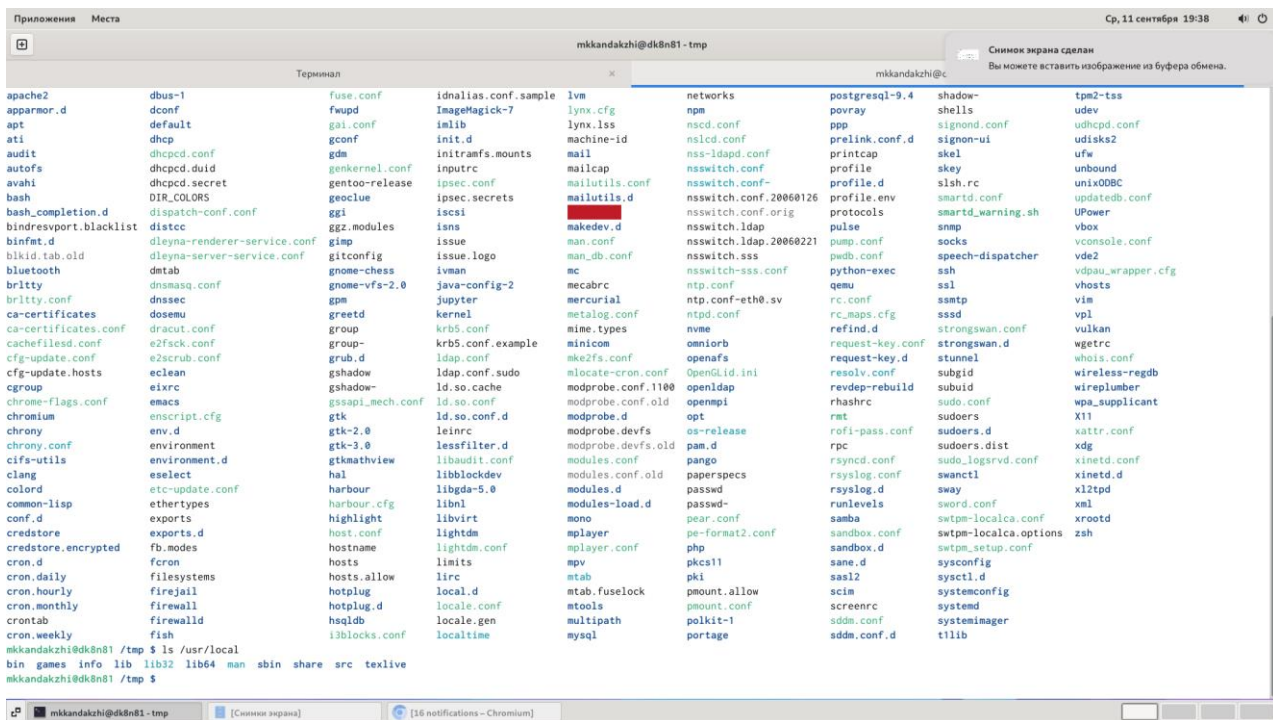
Приложения Места

Ср, 11 сентября 19:38

mkkandakzhi@dk8n81 - tmp

Снимок экрана сделан
Вы можете вставить изображение из буфера обмена.

Терминал

mkkandakzhi@d

apache2
apparmor.d
apt
ati
audit
autofs
avahi
bash
bash_completion.d
bindresvport.blacklist
binfmt.d
blkid.tab.old
bluetooth
brltty
brltty.conf
ca-certificates
ca-certificates.conf
cachefilesd.conf
cfg-update.conf
cfg-update.hosts
cgroup
chrome-flags.conf
chromium
chrony
chrony.conf
cifs-utils
clang
colord
common-lisp
conf.d
credstore
credstore.encrypted
cron.d
cron.daily
cron.hourly
cron.monthly
crontab
cron.weekly

dbus-1
dconf
default
dhcp
dhcpcd.conf
dhcpcd.duid
dhcpcd.secret
DIR_COLORS
dispatch-conf.conf
distcc
dleyna-renderer-service.conf
dleyna-server-service.conf
dmtab
dnsmasq.conf
dnssec
dosemu
dracut.conf
e2fsck.conf
e2scrub.conf
eclean
eixrc
emacs
enscript.cfg
env.d
environment
environment.d
eselect
etc-update.conf
ethertypes
exports
exports.d
fb.modes
fcron
filesystems
firejail
firewall
firewalld
fish

fuse.conf
fwupd
gai.conf
gconf
gdm
genkernel.conf
gentoo-release
geoclue
ggi
ggz.modules
gimp
gitconfig
gnome-chess
gnome-vfs-2.0
gpm
greetd
group
group-
grub.d
gshadow
gshadow-
gssapi_mech.conf
gtk
gtk-2.0
gtk-3.0
gtkmathview
hal
harbour
harbour.cfg
highlight
host.conf
hostname
hosts
hosts.allow
hotplug
hotplug.d
hsqldb
i3blocks.conf

idnalias.conf.sample
ImageMagick-7
imlib
init.d
initramfs.mounts
inputrc
ipsec.conf
ipsec.secrets
iscsi
isns
issue
issue.logo
ivman
java-config-2
jupyter
kernel
krb5.conf
krb5.conf.example
ldap.conf
ldap.conf.sudo
ld.so.cache
ld.so.conf
ld.so.conf.d
leinrc
lessfilter.d
libaudit.conf
libblockdev
libgda-5.0
libnl
libvirt
lightdm
lightdm.conf
limits
lirc
local.d
locale.conf
locale.gen
localtime

lvm
lynx.cfg
lynx.lss
machine-id
mail
mailcap
mailutils.conf
mailutils.d

makedev.d
man.conf
man_db.conf
mc
mecabrc
mercurial
metalog.conf
mime.types
minicom
mke2fs.conf
mlocate-cron.conf
modprobe.conf.1100
modprobe.conf.old
modprobe.d
modprobe.devfs
modprobe.devfs.old
modules.conf
modules.conf.old
modules.d
modules-load.d
mono
mplayer
mplayer.conf
mpv
mtab
mtab.fuselock
mtools
multipath
mysql

networks
npm
nscd.conf
nslcd.conf
nss-ldapd.conf
nsswitch.conf
nsswitch.conf-
nsswitch.conf.20060126
nsswitch.conf.orig
nsswitch.ldap
nsswitch.ldap.20060221
nsswitch.sss
nsswitch-sss.conf
ntp.conf
ntp.conf-eth0.sv
ntpd.conf
nvme
omniorb
openafs
OpenGLid.ini
openldap
openmpi
opt
os-release
pam.d
pango
paperspecs
passwd
passwd-
pear.conf
pe-format2.conf
php
pkcs11
pki
pmount.allow
pmount.conf
polkit-1
portage

postgresql-9.4
povray
ppp
prelink.conf.d
printcap
profile
profile.d
profile.env
protocols
pulse
pump.conf
pwdb.conf
python-exec
qemu
rc.conf
rc_maps.cfg
refind.d
request-key.conf
request-key.d
resolv.conf
revdep-rebuild
rhashrc
rmt
rofi-pass.conf
rpc
rsyncd.conf
rsyslog.conf
rsyslog.d
runlevels
samba
sandbox.conf
sandbox.d
sane.d
sasl2
scim
screenrc
sddm.conf
sddm.conf.d

shadow-
shells
signond.conf
signon-ui
skel
skey
slsh.rc
smartd.conf
smartd_warning.sh
snmp
socks
speech-dispatcher
ssh
ssl
ssmtp
sssd
strongswan.conf
strongswan.d
stunnel
subgid
subuid
sudo.conf
sudoers
sudoers.d
sudoers.dist
sudo_logsrvd.conf
swanctl
sway
sword.conf
swtpm-localca.conf
swtpm-localca.options
swtpm_setup.conf
sysconfig
sysctl.d
systemconfig
systemd
systemimager
t1lib

tpm2-tss
udev
udhcpd.conf
udisks2
ufw
unbound
unixODBC
updatedb.conf
UPower
vbox
vconsole.conf
vde2
vdpau_wrapper.cfg
vhosts
vim
vpl
vulkan
wgetrc
whois.conf
wireless-regdb
wireplumber
wpa_supplicant
X11
xattr.conf
xdg
xinetd.conf
xinetd.d
xl2tpd
xml
xrootd
zsh

mkkandakzhi@dk8n81 /tmp $ ls /usr/local
bin games info lib lib32 lib64 man sbin share src texlive
mkkandakzhi@dk8n81 /tmp $

mkkandakzhi@dk8n81 - tmp
[Снимки экрана]
[16 notifications – Chromium]